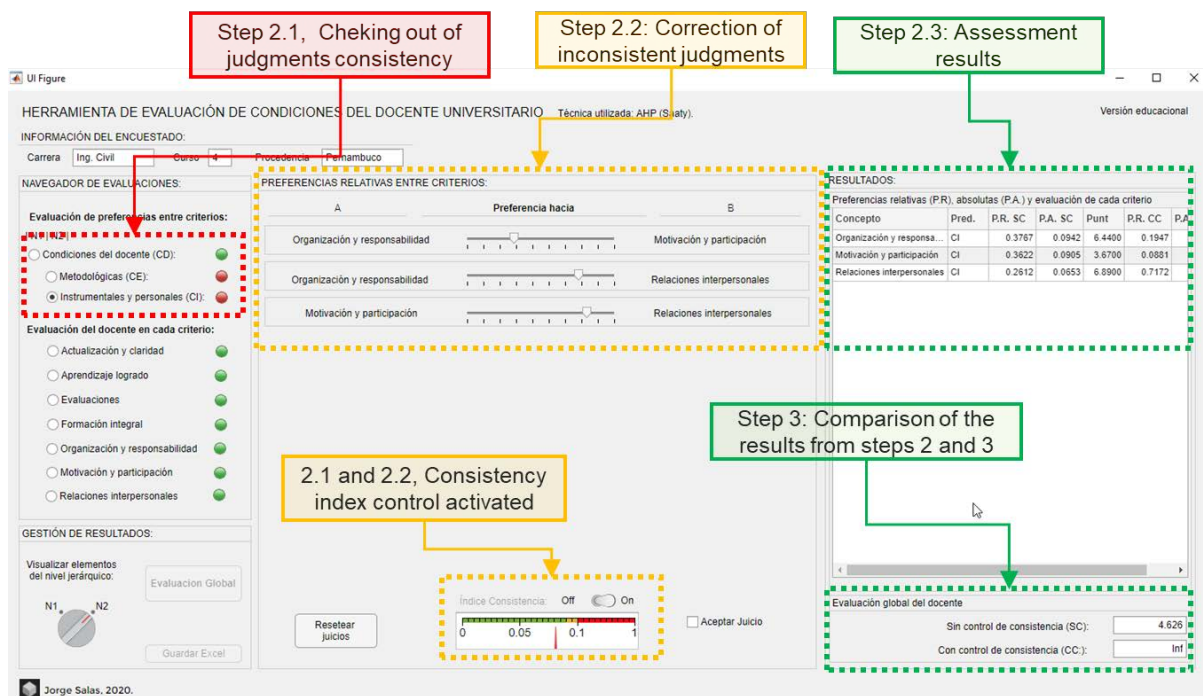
Step 2.1, Cheking out of judgments consistency

Step 2.2: Correction of inconsistent judgments

Step 2.3: Assessment results

UI Figure

HERRAMIENTA DE EVALUACIÓN DE CONDICIONES DEL DOCENTE UNIVERSITARIO Técnica utilizada: AHP (Saaty).

Versión educacional

INFORMACIÓN DEL ENCUESTADO:

Carrera Ing. Civil Curso 4 Procedencia Pernambuco

NAVEGADOR DE EVALUACIONES:

Evaluación de preferencias entre criterios:

N1 N2

Condiciones del docente (CD):

Metodológicas (CE):

Instrumentales y personales (CI):

Evaluación del docente en cada criterio:

Actualización y claridad

Aprendizaje logrado

Evaluaciones

Formación integral

Organización y responsabilidad

Motivación y participación

Relaciones interpersonales

GESTIÓN DE RESULTADOS:

Visualizar elementos del nivel jerárquico:

N1 N2

Evaluacion Global

Guardar Excel

PREFERENCIAS RELATIVAS ENTRE CRITERIOS:

A Preferencia hacia B

Organización y responsabilidad Motivación y participación

Organización y responsabilidad Relaciones interpersonales

Motivación y participación Relaciones interpersonales

2.1 and 2.2, Consistency index control activated

Resetear juicios

Índice Consistencia: Off On

0 0.05 0.1 1

Aceptar Juicio

RESULTADOS:

Preferencias relativas (P.R), absolutas (P.A.) y evaluación de cada criterio

| Concepto | Pred. | P.R. SC | P.A. SC | Punt | P.R. CC | P.A |
|---|---|---|---|---|---|---|
| Organización y responsa... | CI | 0.3767 | 0.0942 | 6.4400 | 0.1947 | |
| Motivación y participación | CI | 0.3622 | 0.0905 | 3.6700 | 0.0881 | |
| Relaciones interpersonales | CI | 0.2612 | 0.0653 | 6.8900 | 0.7172 | |

Step 3: Comparison of the results from steps 2 and 3

Evaluación global del docente

Sin control de consistencia (SC): 4.626

Con control de consistencia (CC:): Inf

Jorge Salas, 2020.